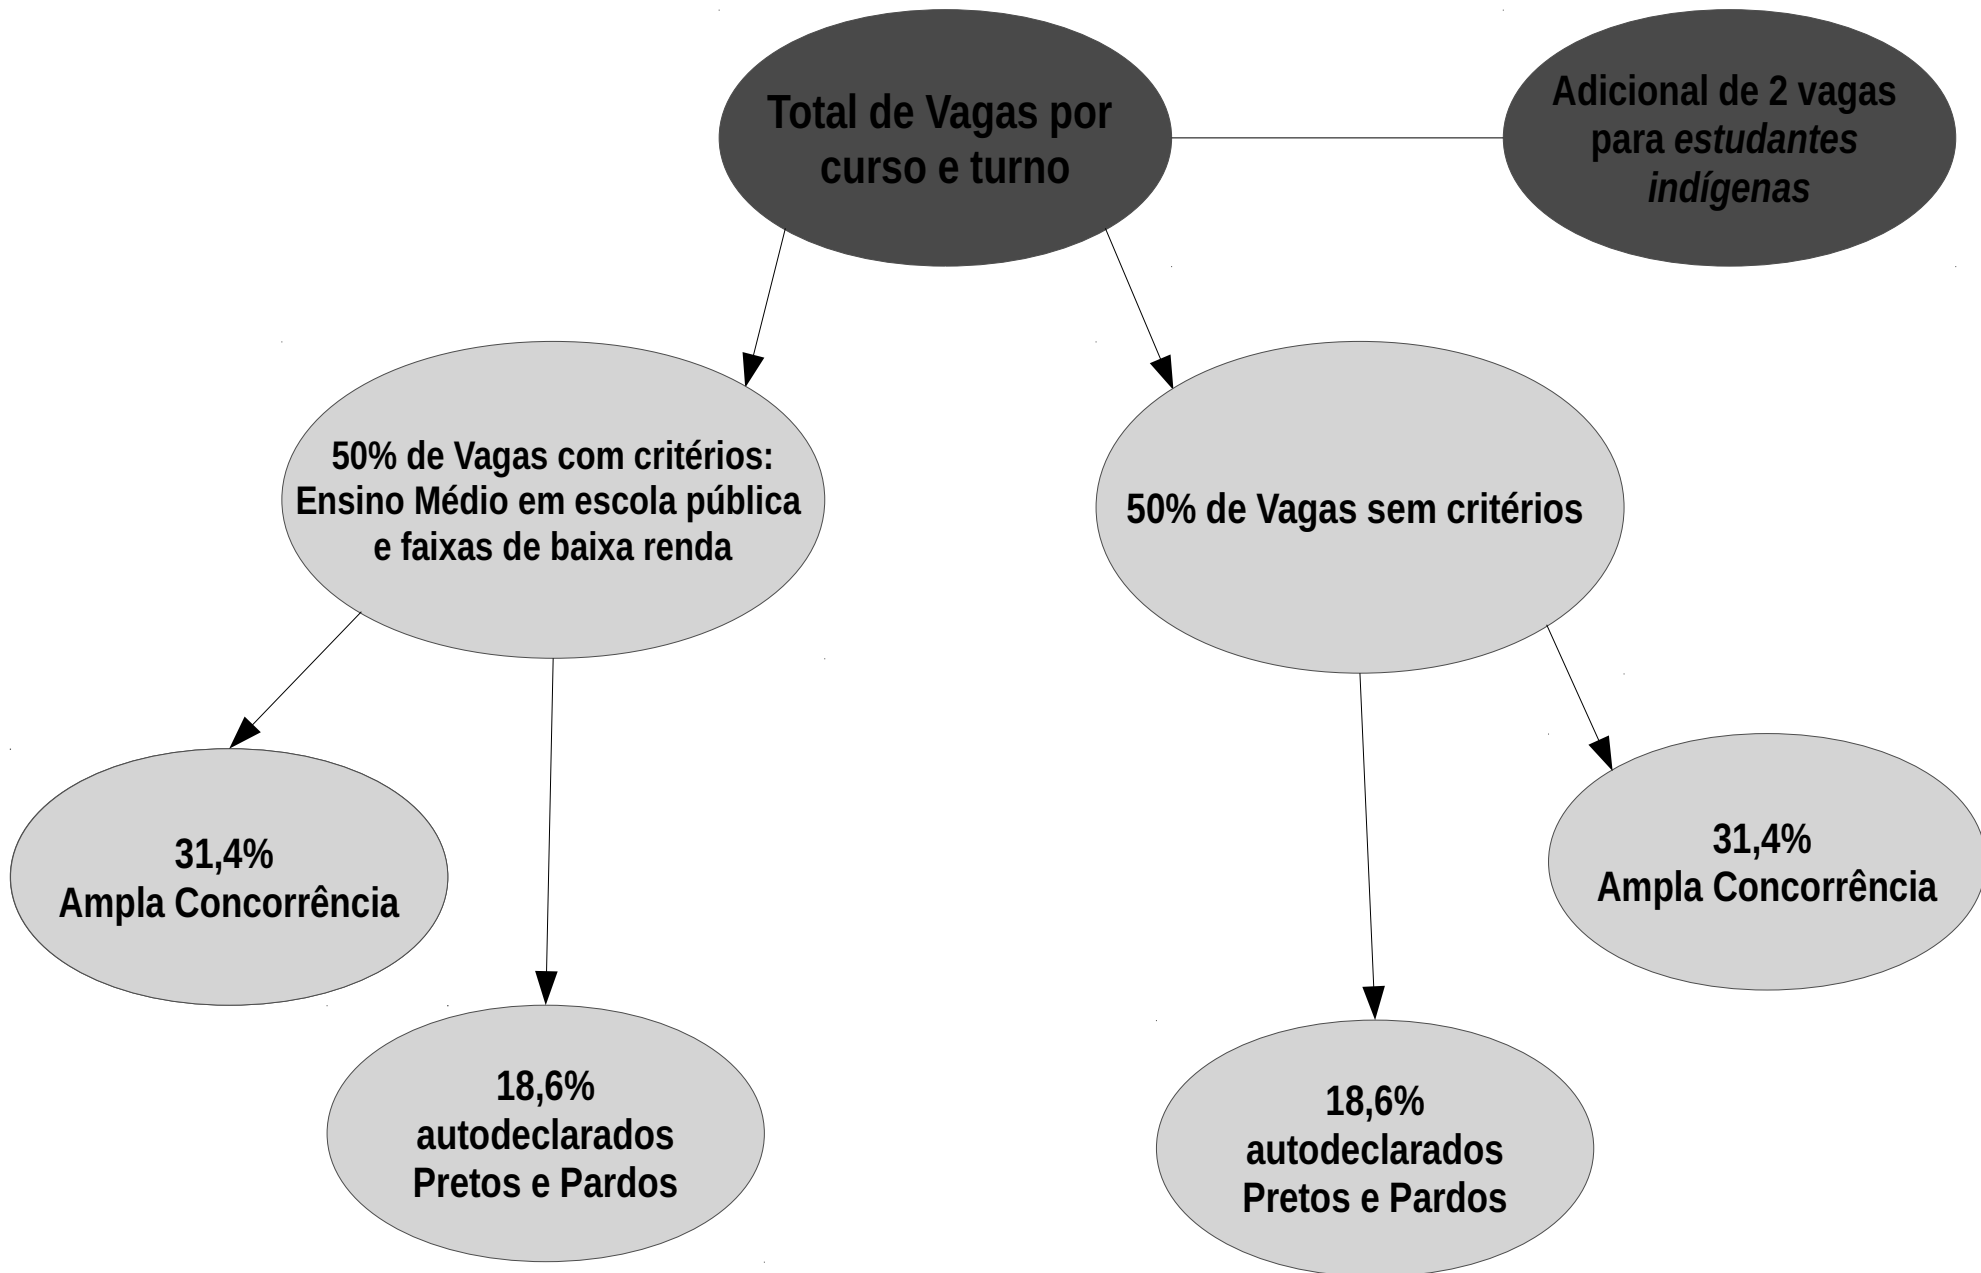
Total de Vagas por curso e turno

Adicional de 2 vagas para estudantes indígenas

50% de Vagas com critérios: Ensino Médio em escola pública e faixas de baixa renda

50% de Vagas sem critérios

31,4%
Ampla Concorrência

18,6%
autodeclarados
Pretos e Pardos

31,4%
Ampla Concorrência

18,6%
autodeclarados
Pretos e Pardos